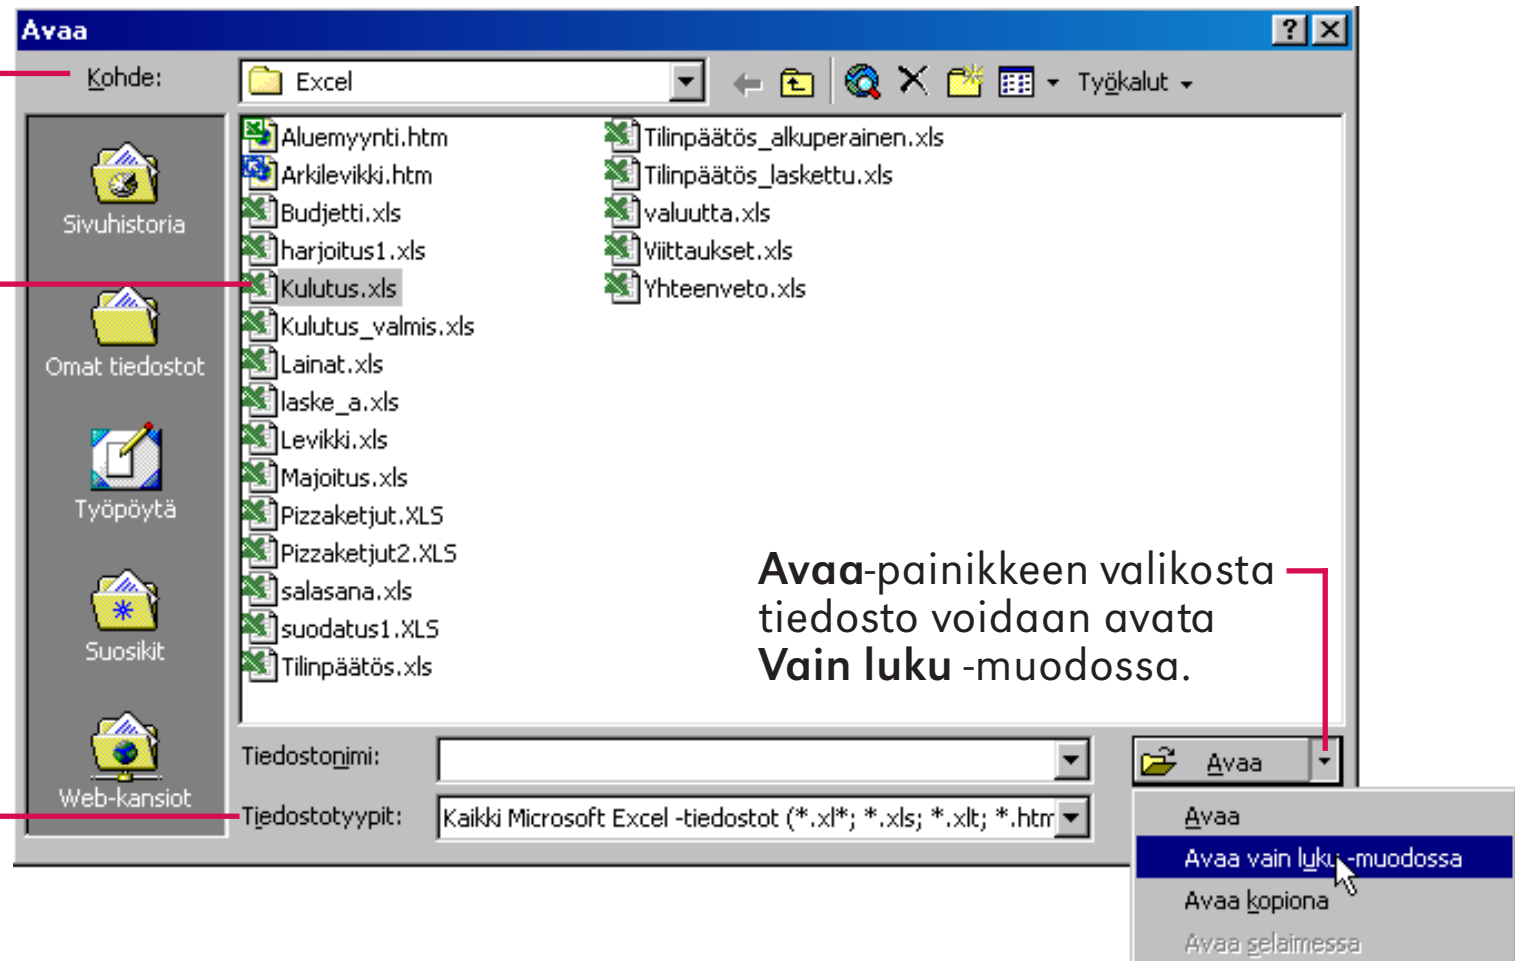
Avaa

Kohde: Excel

Työkalut

Sivuhistoria

Omat tiedostot

Työpöytä

Suosikit

Web-kansiot

Aluemyynti.htm
Arkilevikki.htm
Budjetti.xls
harjoitus1.xls
Kulutus.xls
Kulutus_valmis.xls
Lainat.xls
laske_a.xls
Levikki.xls
Majoitus.xls
Pizzaketjut.XLS
Pizzaketjut2.XLS
salasana.xls
suodatus1.XLS
Tilinpäätös.xls

Tilinpäätös_alkuperainen.xls
Tilinpäätös_laskettu.xls
valuutta.xls
Viittaukset.xls
Yhteenveto.xls

**Avaa**-painikkeen valikosta tiedosto voidaan avata **Vain luku** -muodossa.

Tiedostonimi:

Tiedostotyypit: Kaikki Microsoft Excel -tiedostot (*.xl*; *.xls; *.xlt; *.htm

Avaa

Avaa
Avaa vain luku -muodossa
Avaa kopiona
Avaa selaimessa